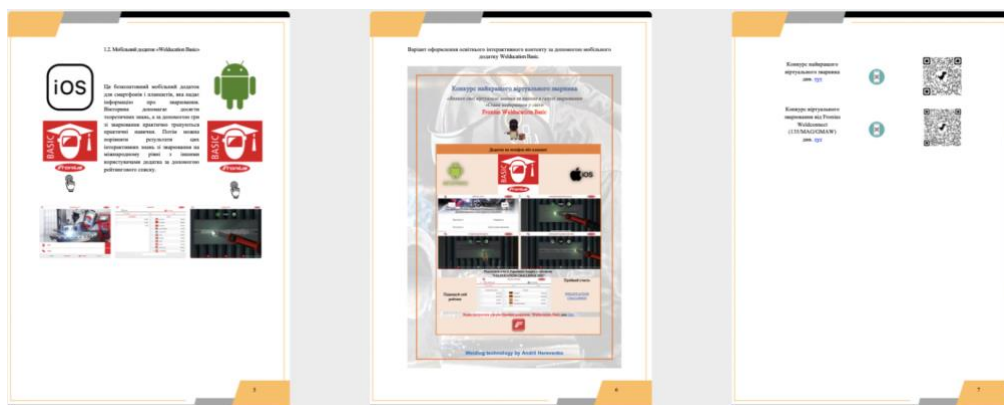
1.2. Мобільний додаток «Weldcademy Basic»

iOS

Це безкоштовний мобільний додаток для смартфонів і планшетів, яка надає інформацію про зварювання. Вікторина допомагає засвоїти теоретичні знання, а за допомогою гри зі зварювання практично тренуються практичні навички. Потім можна порівняти результати цих інтерактивних знань зі зварювання на міжнародному рівні з іншими користувачами додатка за допомогою рейтингового списку.

BASIC

Fronius

5

Варіант оформлення освітнього інтерактивного контенту за допомогою мобільного додатку Weldcademy Basic

Конкурс найкращого віртуального зварника

Fronius Weldcademy Basic

Додаток на телефон або планшет

iOS

Пройдений свій рейтинг

Пройдений тест

Welding technology by Andrii Nesterenko

6

Конкурс найкращого віртуального зварника див. тут

Конкурс віртуального зварювання від Fronius Weldconnect (135/MAG/GMAW) див. тут

7